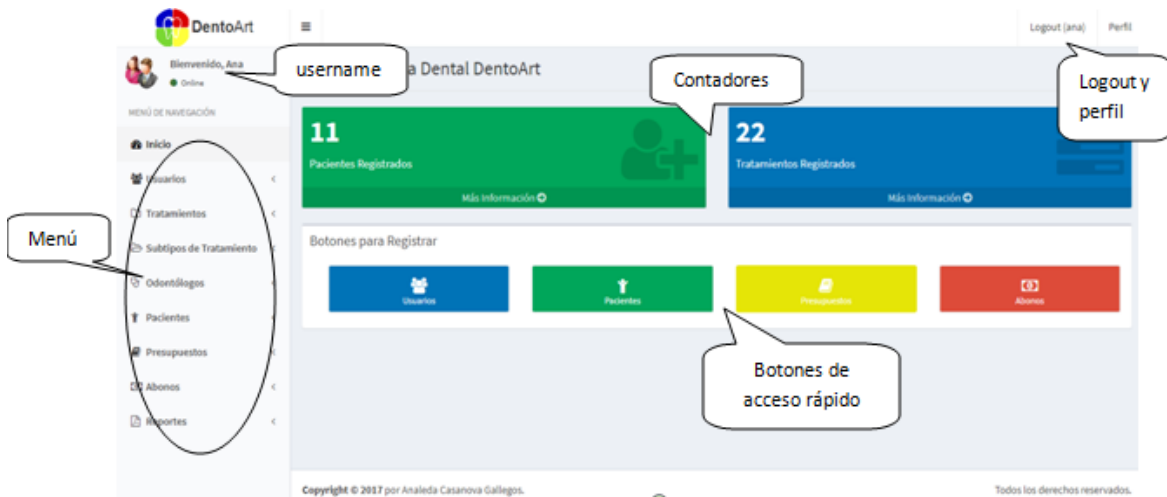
DentoArt

≡

Logout (ana) Perfil

Bienvenido, Ana
Online

username

a Dental DentoArt

Contadores

Logout y perfil

MENÚ DE NAVEGACIÓN

Inicio

Usuarios

Tratamientos

Subtipos de Tratamiento

Odontólogos

Pacientes

Presupuestos

Abonos

Reportes

Menú

11
Pacientes Registrados
Más Información

22
Tratamientos Registrados
Más Información

Botones para Registrar

Usuarios

Pacientes

Presupuestos

Abonos

Botones de acceso rápido

Copyright © 2017 por Analeda Casanova Gallegos.

Todos los derechos reservados.